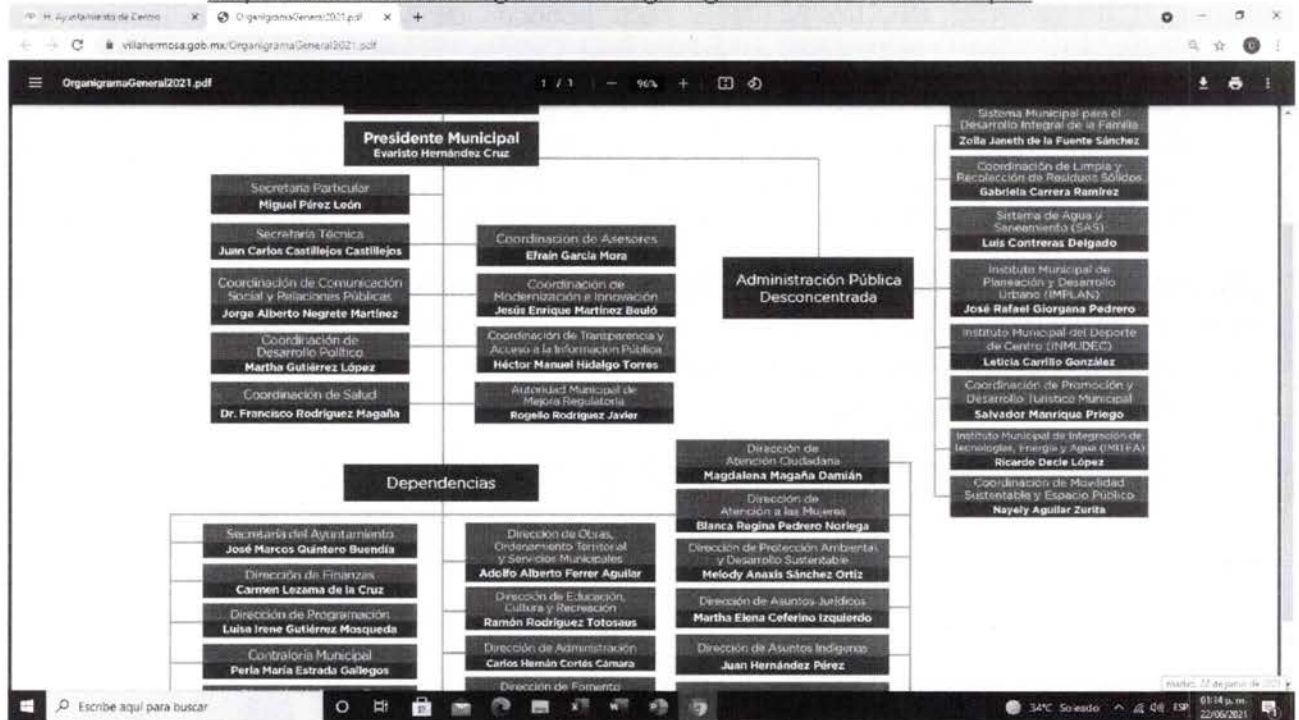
H. Ayuntamiento de Centro × OrganigramaGeneral2021.pdf × +

villahermosa.gob.mx/OrganigramaGeneral2021.pdf

OrganigramaGeneral2021.pdf 1 / 1 — 96% +

Presidente Municipal
Evaristo Hernández Cruz

Secretaría Particular
Miguel Pérez León

Secretaría Técnica
Juan Carlos Castillejos Castillejos

Coordinación de Comunicación Social y Relaciones Públicas
Jorge Alberto Negrete Martínez

Coordinación de Desarrollo Político
Martha Gutiérrez López

Coordinación de Salud
Dr. Francisco Rodríguez Magaña

Coordinación de Asesores
Efraín García Mora

Coordinación de Modernización e Innovación
Jesús Enrique Martínez Beuló

Coordinación de Transparencia y Acceso a la Información Pública
Héctor Manuel Hidalgo Torres

Autoridad Municipal de Mejora Regulatoria
Rogelio Rodríguez Javier

Administración Pública Desconcentrada

Sistema Municipal para el Desarrollo Integral de la Familia
Zoila Janeth de la Fuente Sánchez

Coordinación de Limpia y Recolección de Residuos Sólidos
Gabriela Carrera Ramírez

Sistema de Agua y Saneamiento (SAS)
Luis Contreras Delgado

Instituto Municipal de Planeación y Desarrollo Urbano (IMPLAN)
José Rafael Giorgana Pedrero

Instituto Municipal del Deporte de Centro (INMUDEC)
Leticia Carrillo González

Coordinación de Promoción y Desarrollo Turístico Municipal
Salvador Manrique Priego

Instituto Municipal de Integración de Tecnologías, Energía y Agua (IMITEA)
Ricardo Decle López

Coordinación de Movilidad Sustentable y Espacio Público
Nayely Aguilar Zurita

Dependencias

Secretaría del Ayuntamiento
José Marcos Quintero Buendía

Dirección de Finanzas
Carmen Lezama de la Cruz

Dirección de Programación
Luisa Irene Gutiérrez Mosqueda

Contraloría Municipal
Perla María Estrada Gallegos

Dirección de Obras, Ordenamiento Territorial y Servicios Municipales
Adolfo Alberto Ferrer Aguilar

Dirección de Educación, Cultura y Recreación
Ramón Rodríguez Totosaus

Dirección de Administración
Carlos Hernán Cortés Cámara

Dirección de Fomento

Dirección de Atención Ciudadana
Magdalena Magaña Damián

Dirección de Atención a las Mujeres
Blanca Regina Pedrero Noriega

Dirección de Protección Ambiental y Desarrollo Sustentable
Melody Anaxis Sánchez Ortiz

Dirección de Asuntos Jurídicos
Martha Elena Ceferino Izquierdo

Dirección de Asuntos Indígenas
Juan Hernández Pérez

Escribe aquí para buscar
34°C Soleado ESP 01:14 p. m. 22/06/2021
martes, 22 de junio de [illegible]